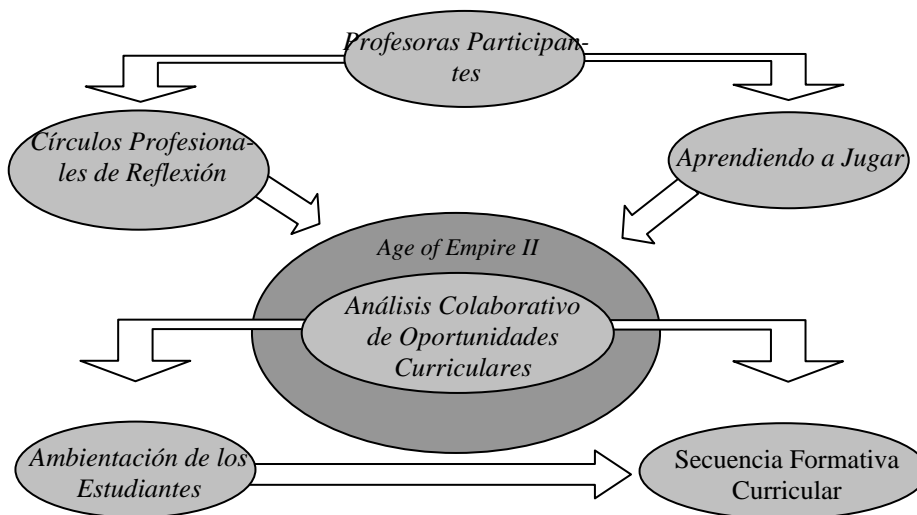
Profesoras Participantes

Círculos Profesionales de Reflexión

Aprendiendo a Jugar

Age of Empire II

Análisis Colaborativo de Oportunidades Curriculares

Ambientación de los Estudiantes

Secuencia Formativa Curricular